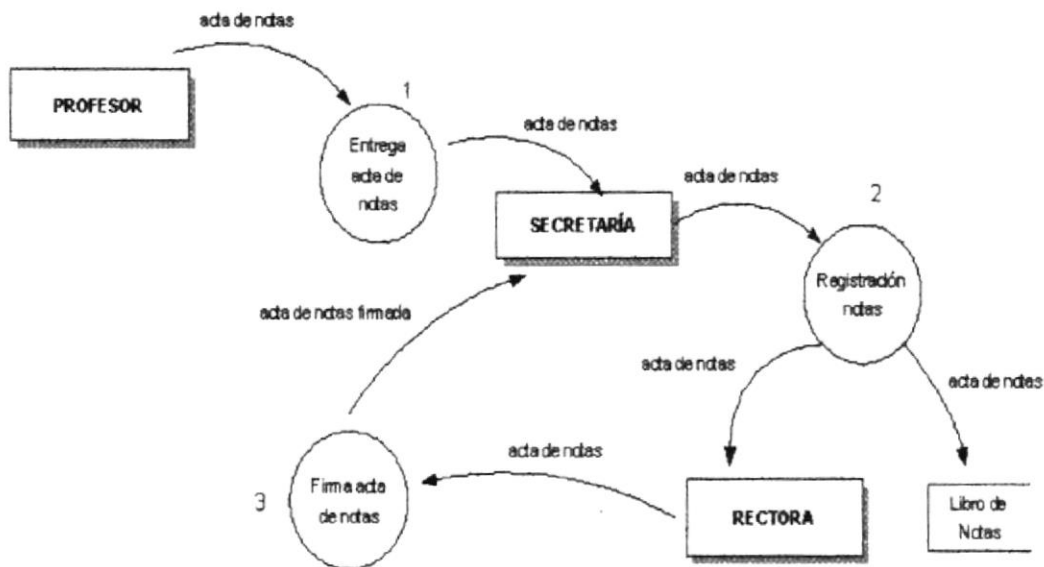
acta de notas

PROFESOR

1

Entrega acta de notas

acta de notas

acta de notas

2

SECRETARÍA

Registración notas

acta de notas firmada

acta de notas

acta de notas

acta de notas

3

Firma acta de notas

RECTORA

Libro de Notas